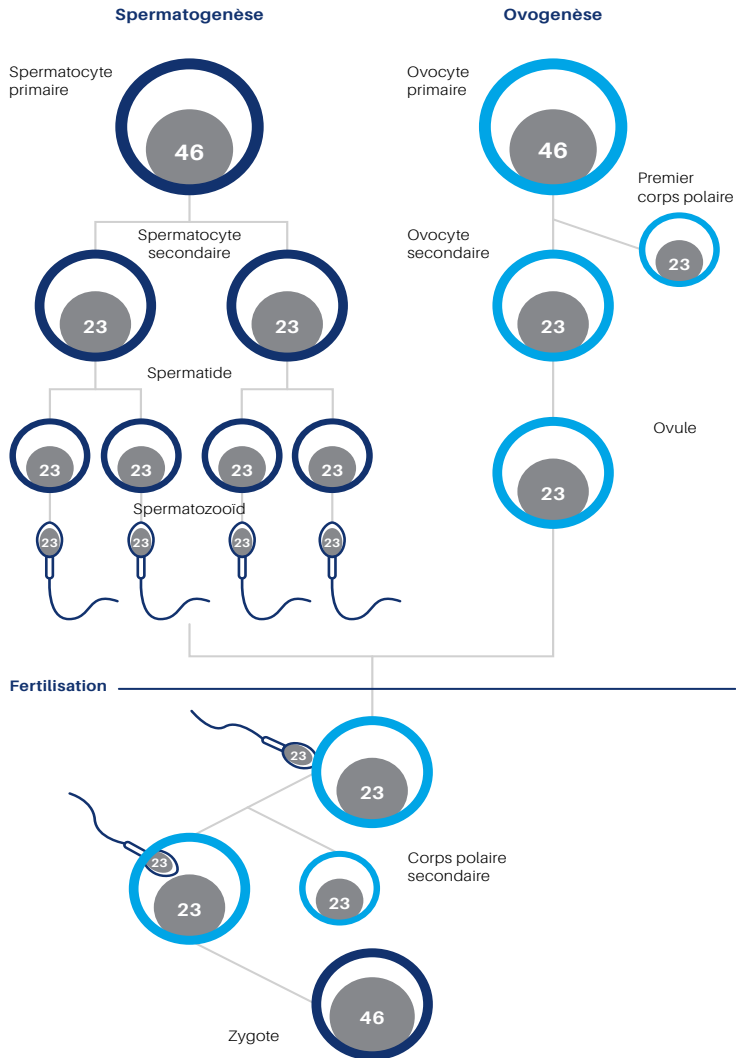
Spermatogenèse

Ovogenèse

Spermatocyte primaire

46

Ovocyte primaire

46

Premier corps polaire

23

Spermatocyte secondaire

Ovocyte secondaire

23

23

23

Spermatide

Ovule

23

23

23

23

23

Spermatozooïd

23

23

23

23

Fertilisation

23

23

23

23

Corps polaire secondaire

23

Zygote

46